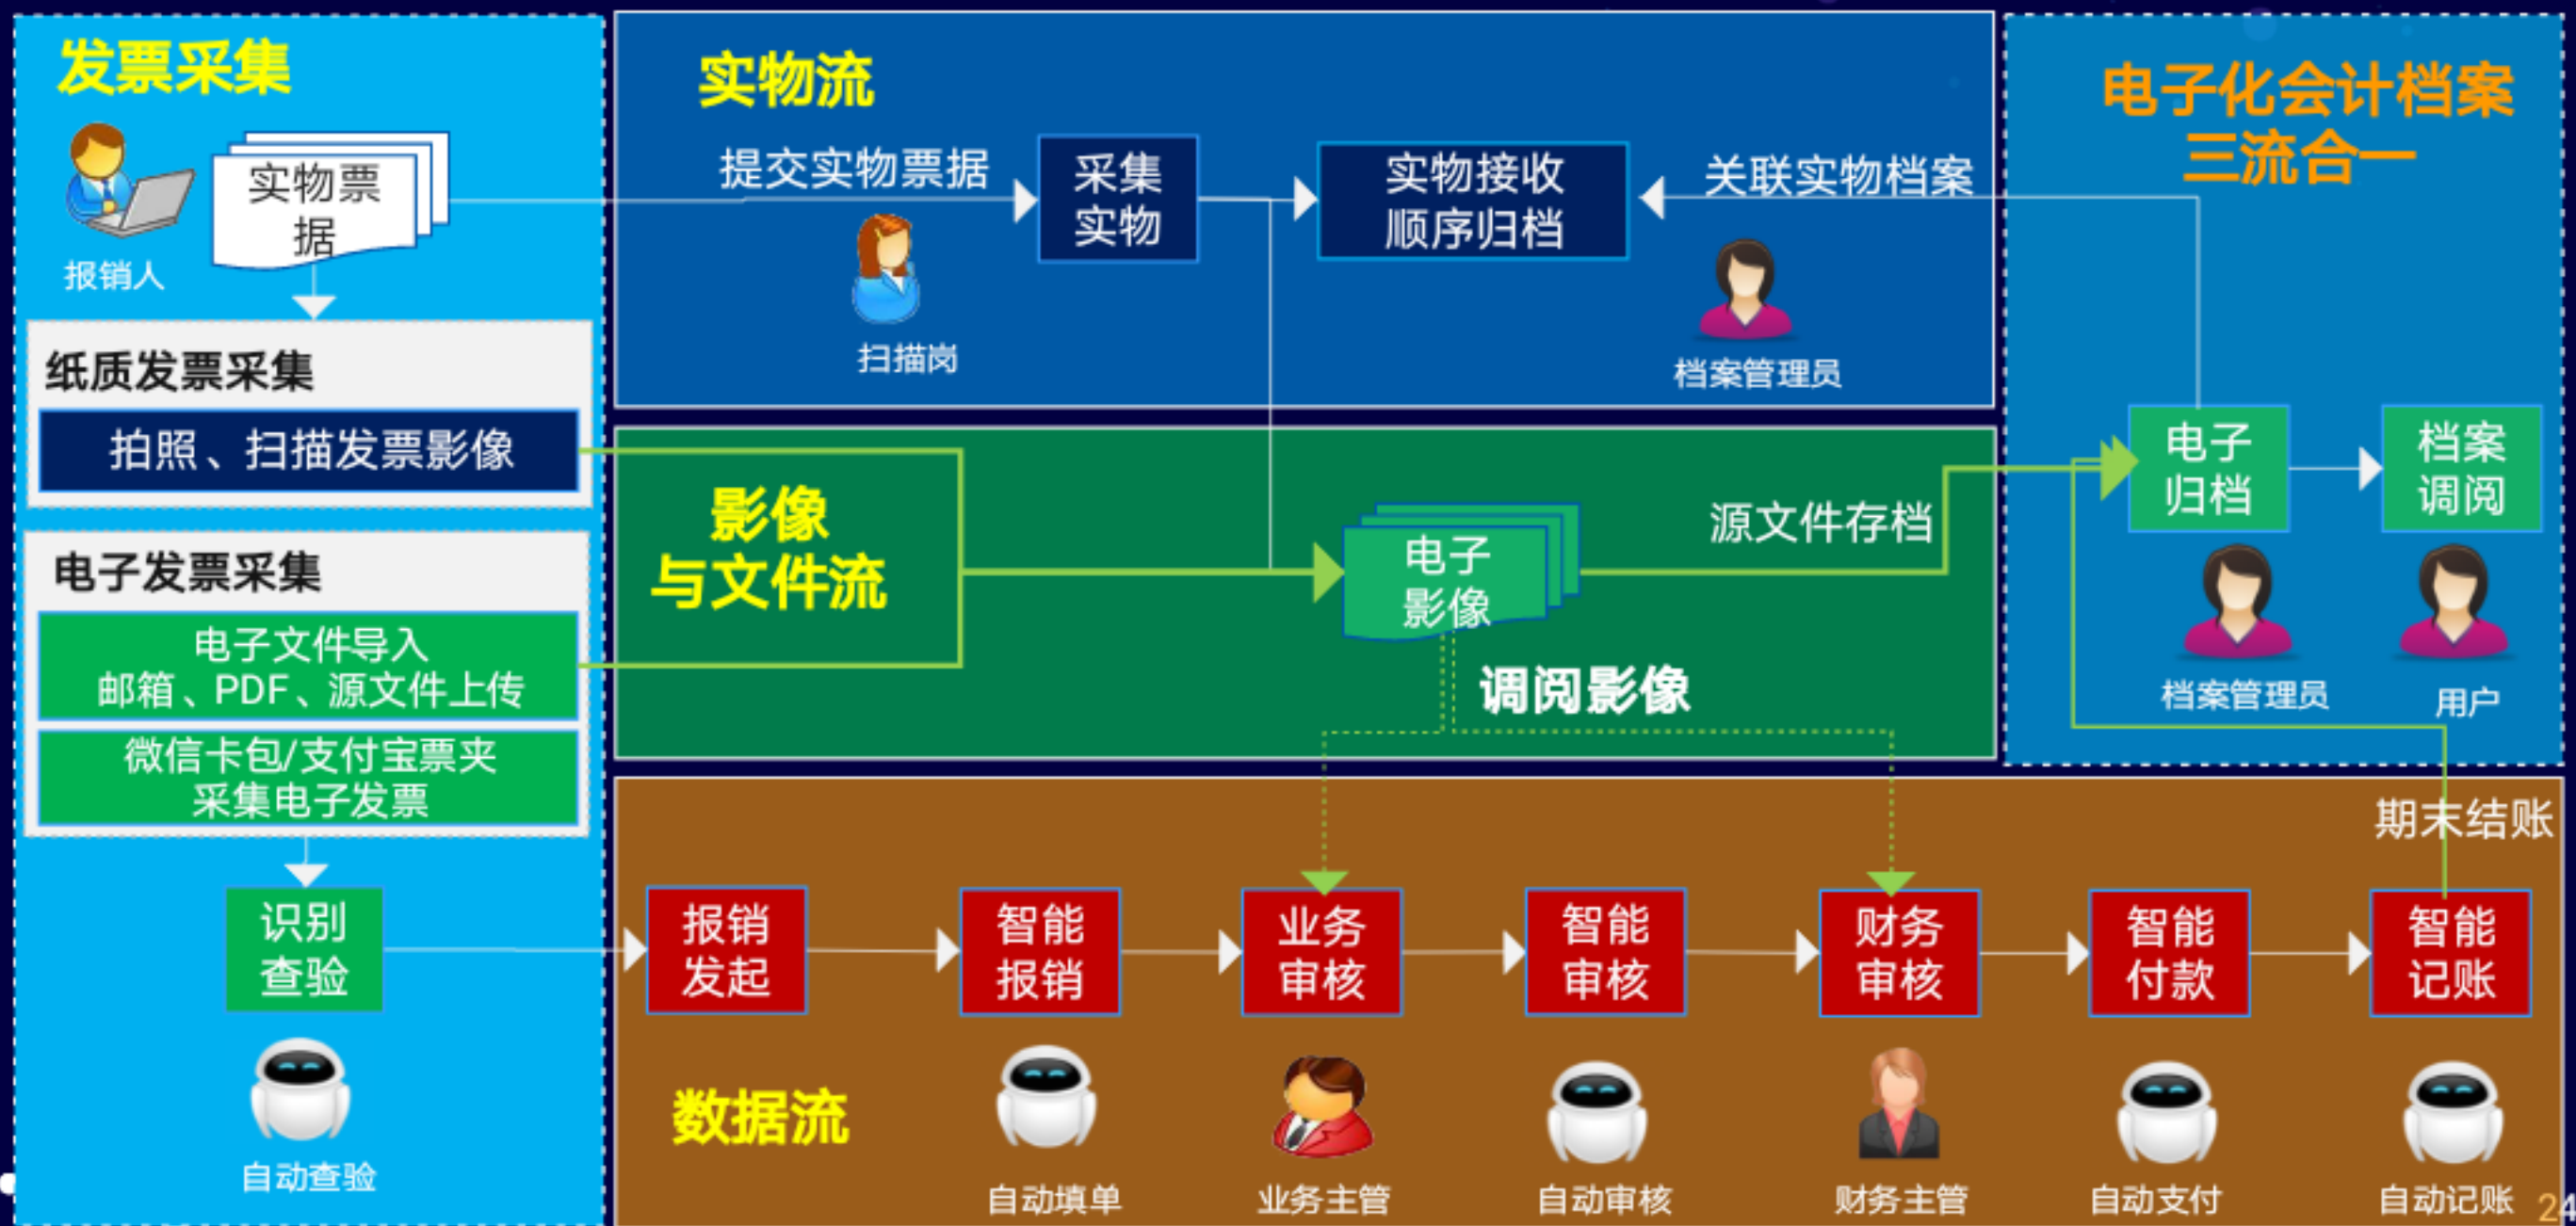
发票采集

报销人

实物票据

纸质发票采集

拍照、扫描发票影像

电子发票采集

电子文件导入
邮箱、PDF、源文件上传

微信卡包/支付宝票夹
采集电子发票

识别
查验

自动查验

实物流

提交实物票据

扫描岗

采集
实物

实物接收
顺序归档

关联实物档案

档案管理员

电子化会计档案
三流合一

影像
与文件流

电子
影像

源文件存档

调阅影像

电子
归档

档案
调阅

档案管理员

用户

期末结账

报销
发起

智能
报销

业务
审核

智能
审核

财务
审核

智能
付款

智能
记账

数据流

自动填单

业务主管

自动审核

财务主管

自动支付

自动记账

24